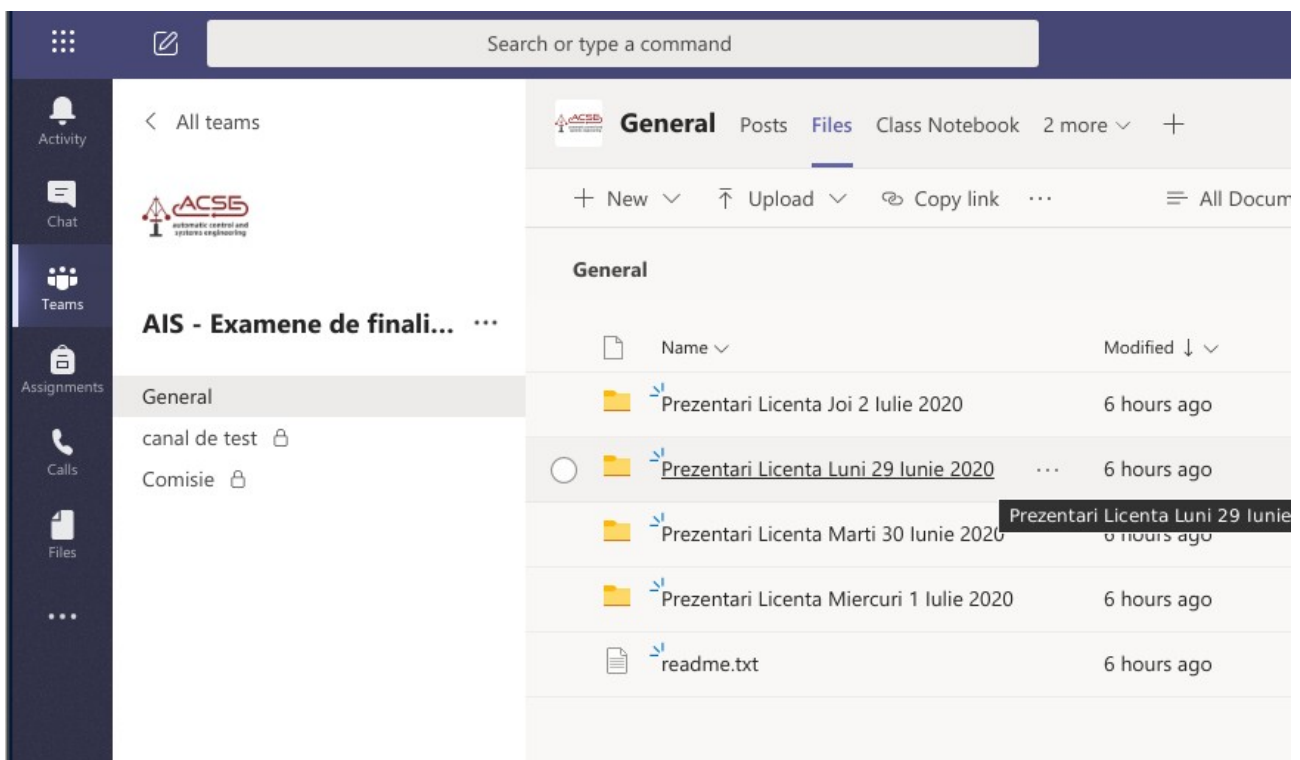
Search or type a command

Activity
Chat
Teams
Assignments
Calls
Files
...

< All teams

ACSE
automatic control and systems engineering

AIS - Examene de finali... ...

General
canal de test
Comisie

General Posts Files Class Notebook 2 more +

+ New ⌄ Upload ⌄ Copy link ··· All Docum

General

Name ⌄ Modified ↓ ⌄

Prezentari Licenta Joi 2 Iulie 2020 6 hours ago
Prezentari Licenta Luni 29 Iunie 2020 ··· 6 hours ago
Prezentari Licenta Luni 29 Iunie
Prezentari Licenta Marti 30 Iunie 2020 6 hours ago
Prezentari Licenta Miercuri 1 Iulie 2020 6 hours ago
readme.txt 6 hours ago